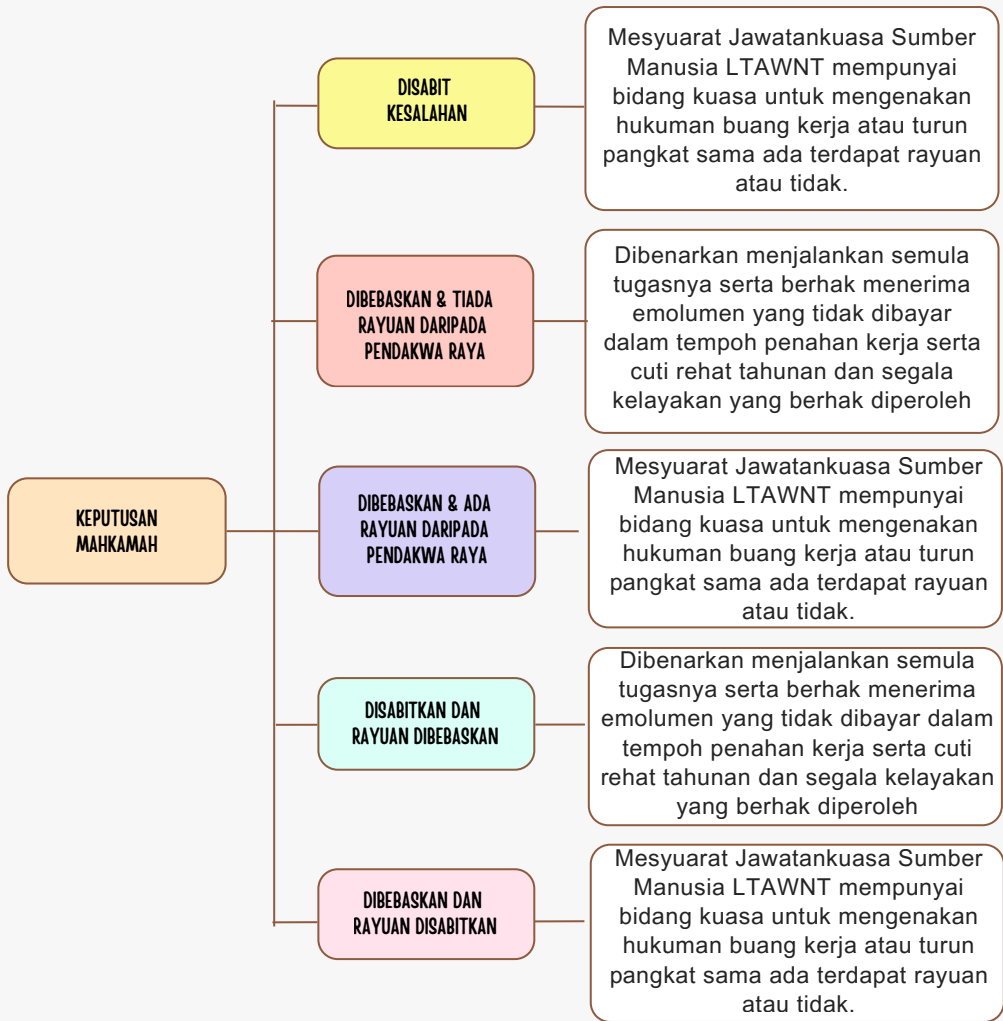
KEPUTUSAN MAHKAMAH

DISABIT KESALAHAN

Mesyuarat Jawatankuasa Sumber Manusia LTAWNT mempunyai bidang kuasa untuk mengenakan hukuman buang kerja atau turun pangkat sama ada terdapat rayuan atau tidak.

DIBEBASKAN & TIADA RAYUAN DARIPADA PENDAKWA RAYA

Dibenarkan menjalankan semula tugasnya serta berhak menerima emolumen yang tidak dibayar dalam tempoh penahan kerja serta cuti rehat tahunan dan segala kelayakan yang berhak diperoleh

DIBEBASKAN & ADA RAYUAN DARIPADA PENDAKWA RAYA

Mesyuarat Jawatankuasa Sumber Manusia LTAWNT mempunyai bidang kuasa untuk mengenakan hukuman buang kerja atau turun pangkat sama ada terdapat rayuan atau tidak.

DISABITKAN DAN RAYUAN DIBEBASKAN

Dibenarkan menjalankan semula tugasnya serta berhak menerima emolumen yang tidak dibayar dalam tempoh penahan kerja serta cuti rehat tahunan dan segala kelayakan yang berhak diperoleh

DIBEBASKAN DAN RAYUAN DISABITKAN

Mesyuarat Jawatankuasa Sumber Manusia LTAWNT mempunyai bidang kuasa untuk mengenakan hukuman buang kerja atau turun pangkat sama ada terdapat rayuan atau tidak.